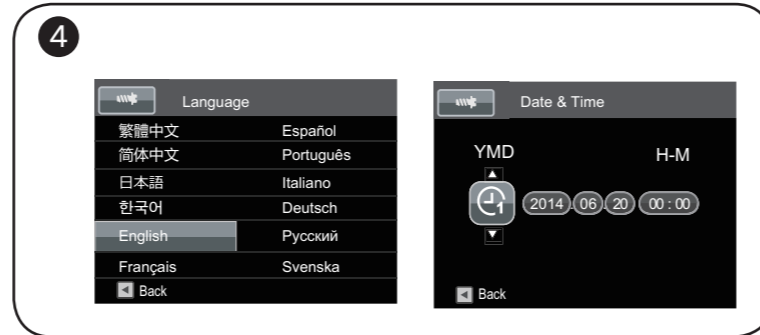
4

Language

| 繁體中文 | Español |
|---|---|
| 简体中文 | Português |
| 日本語 | Italiano |
| 한국어 | Deutsch |
| English | Русский |
| Français | Svenska |

Back

Date & Time

YMD

H-M

2014 06 20 00 : 00

Back